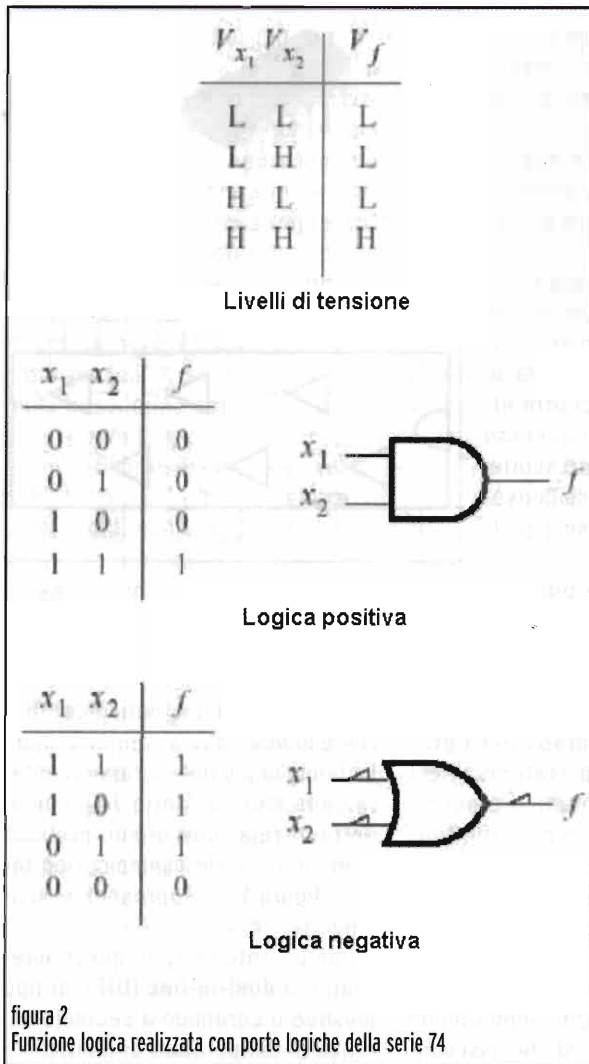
| $V_{x_1}$ | $V_{x_2}$ | $V_f$ |
|---|---|---|
| L | L | L |
| L | H | L |
| H | L | L |
| H | H | H |

Livelli di tensione

| $x_1$ | $x_2$ | $f$ |
|---|---|---|
| 0 | 0 | 0 |
| 0 | 1 | 0 |
| 1 | 0 | 0 |
| 1 | 1 | 1 |

$x_1$
$x_2$
$f$

Logica positiva

| $x_1$ | $x_2$ | $f$ |
|---|---|---|
| 1 | 1 | 1 |
| 1 | 0 | 1 |
| 0 | 1 | 1 |
| 0 | 0 | 0 |

$x_1$
$x_2$
$f$

Logica negativa

figura 2
Funzione logica realizzata con porte logiche della serie 74